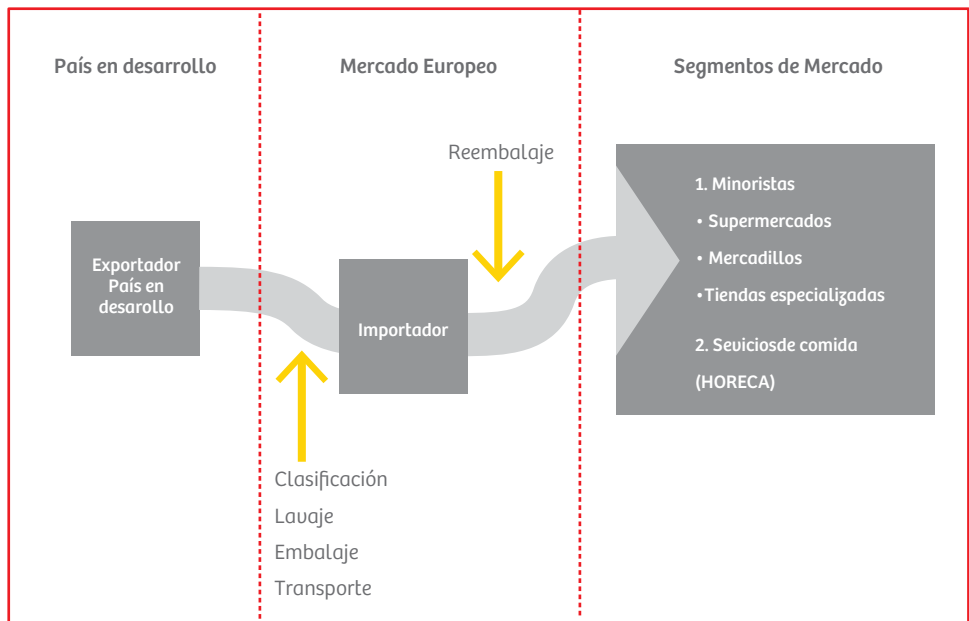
País en desarrollo

Mercado Europeo

Segmentos de Mercado

Reembalaje

Exportador País en desarrollo

Importador

1. Minoristas
• Supermercados
• Mercadillos
•Tiendas especializadas
2. Seviciosde comida (HORECA)

Clasificación
Lavaje
Embalaje
Transporte